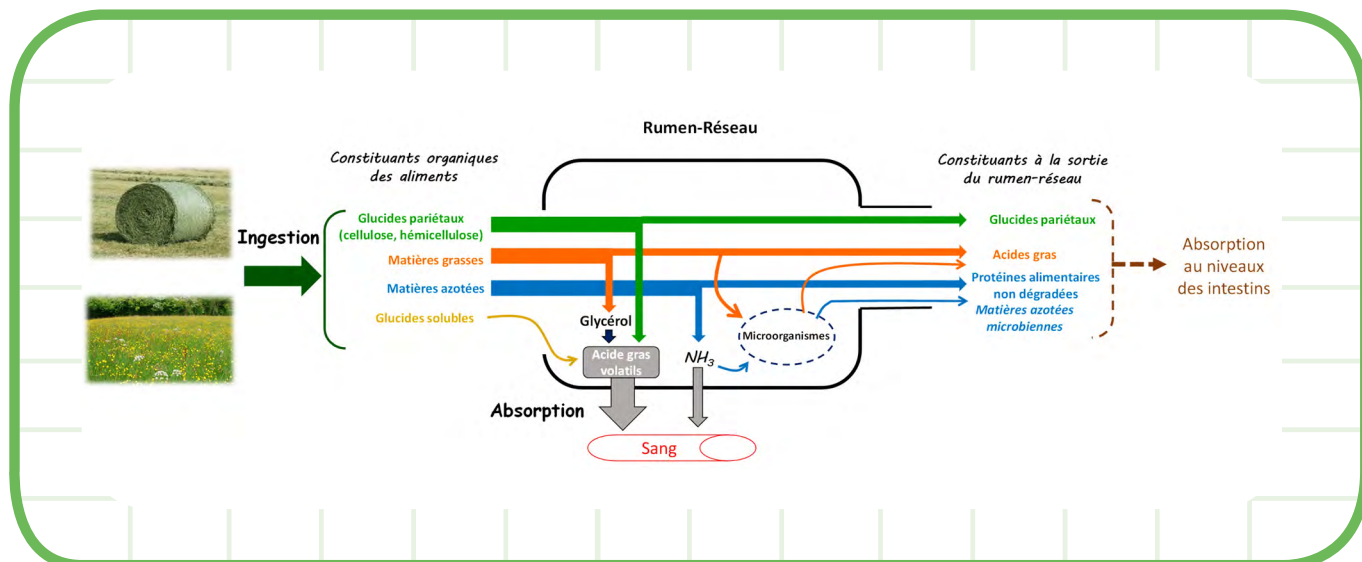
Rumen-Réseau

Constituants organiques des aliments

Constituants à la sortie du rumen-réseau

Ingestion

Glucides pariétaux (cellulose, hémicellulose)

Matières grasses

Matières azotées

Glucides solubles

Glycérol

Acide gras volatils

$NH_3$

Microorganismes

Glucides pariétaux

Acides gras

Protéines alimentaires non dégradées

Matières azotées microbiennes

Absorption au niveaux des intestins

Absorption

Sang